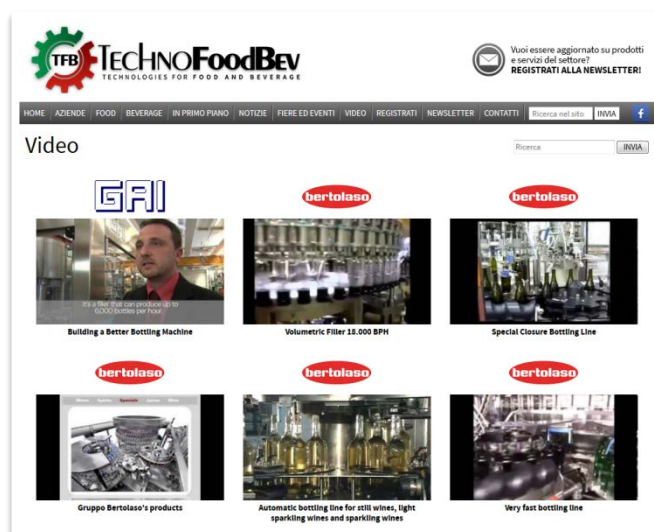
TFB TECHNOFoodBev
TECHNOLOGIES FOR FOOD AND BEVERAGE

Vuoi essere aggiornato su prodotti e servizi del settore?
REGISTRATI ALLA NEWSLETTER!

HOME | AZIENDE | FOOD | BEVERAGE | IN PRIMO PIANO | NOTIZIE | FIERE ED EVENTI | VIDEO | REGISTRATI | NEWSLETTER | CONTATTI | Ricerca nel sito | INVIA | f

Video

Ricerca | INVIA

GAI
It's a filler that can produce up to 6,000 bottles per hour.
Building a Better Bottling Machine

bertolaso
Volumetric Filler 18.000 BPH

bertolaso
Special Closure Bottling Line

bertolaso
Gruppo Bertolaso's products

bertolaso
Automatic bottling line for still wines, light sparkling wines and sparkling wines

bertolaso
Very fast bottling line